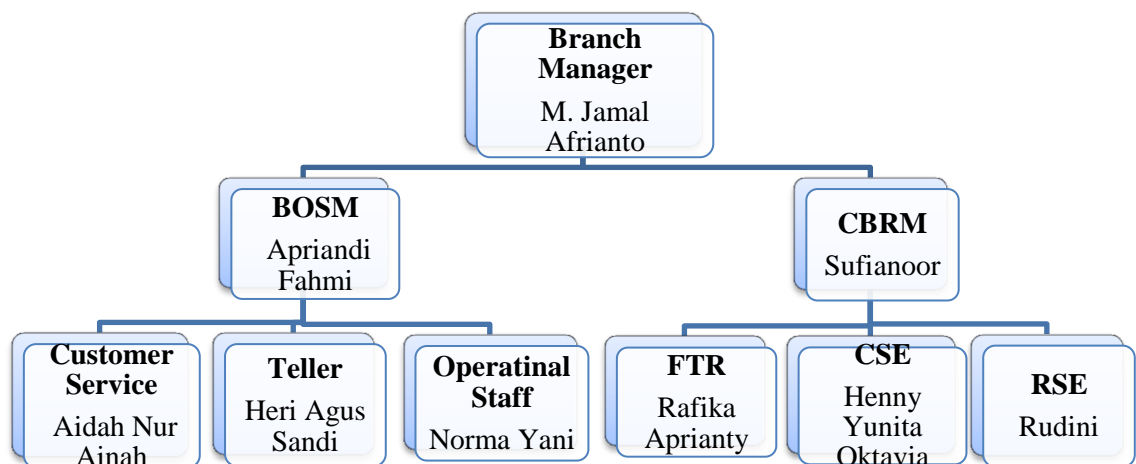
Branch Manager
M. Jamal Afrianto

BOSM
Apriandi Fahmi

CBRM
Sufianoor

Customer Service
Aidah Nur Ainah

Teller
Heri Agus Sandi

Operatinal Staff
Norma Yani

FTR
Rafika Aprianty

CSE
Henny Yunita Oktavia

RSE
Rudini